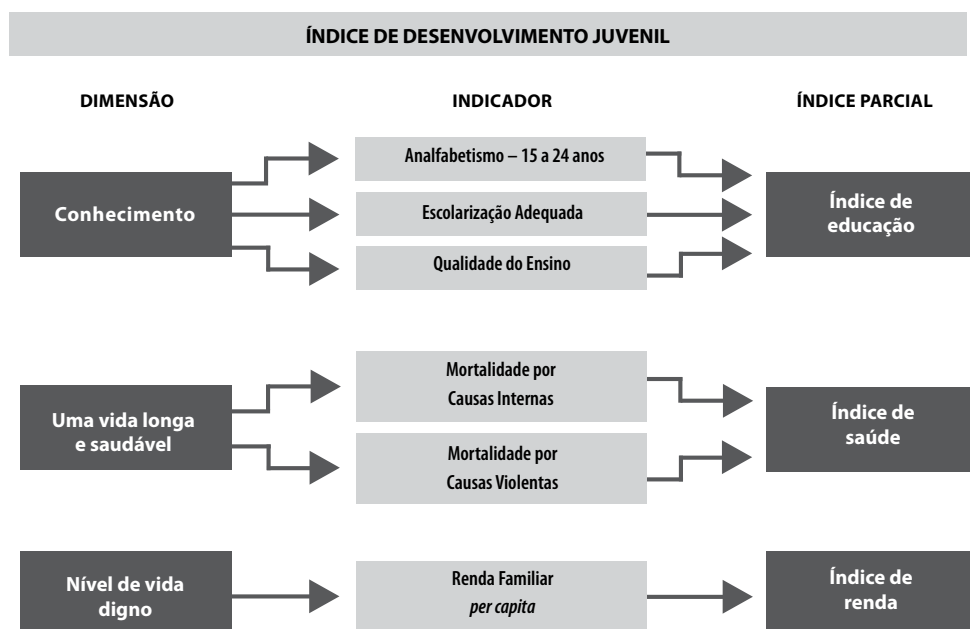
ÍNDICE DE DESENVOLVIMENTO JUVENIL

DIMENSÃO

INDICADOR

ÍNDICE PARCIAL

Conhecimento

Analfabetismo – 15 a 24 anos

Escolarização Adequada

Qualidade do Ensino

Índice de educação

Uma vida longa e saudável

Mortalidade por Causas Internas

Mortalidade por Causas Violentas

Índice de saúde

Nível de vida digno

Renda Familiar *per capita*

Índice de renda